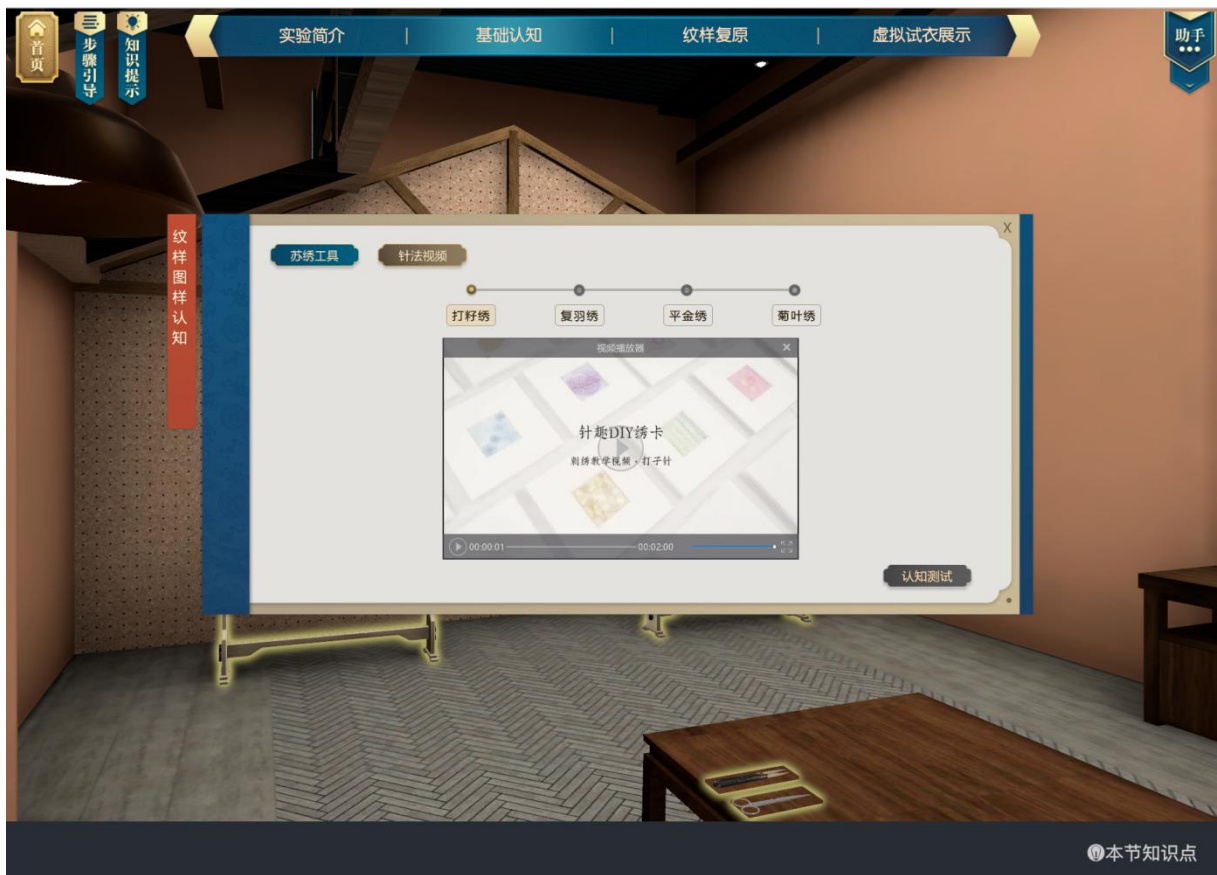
首页
步骤引导
知识提示

实验简介 | 基础认知 | 纹样复原 | 虚拟试衣展示

助手

纹样图样认知

X

苏绣工具
针法视频

打籽绣
复羽绣
平金绣
菊叶绣

视频播放器

针趣DIY绣卡
刺绣教学视频・打子针

00:00:01
00:02:00

认知测试

本节知识点